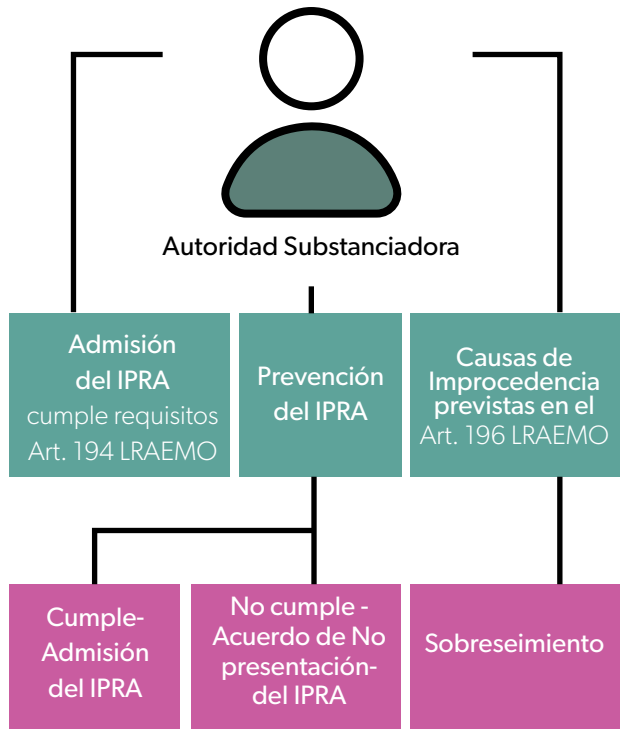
Autoridad Substanciadora

Admisión del IPRA cumple requisitos Art. 194 LRAEMO

Prevención del IPRA

Causas de Improcedencia previstas en el Art. 196 LRAEMO

Cumple-Admisión del IPRA

No cumple - Acuerdo de No presentación- del IPRA

Sobreseimiento